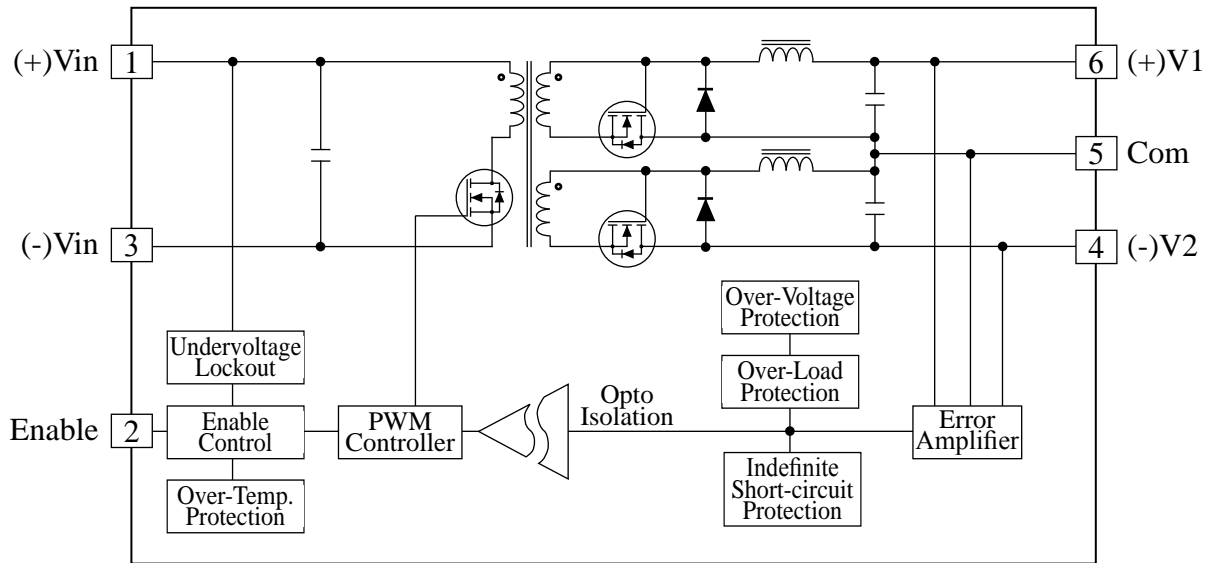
(+)Vin 1

(-)Vin 3

Enable 2

6 (+)V1

5 Com

4 (-)V2

Undervoltage Lockout

Enable Control

Over-Temp. Protection

PWM Controller

Opto Isolation

Over-Voltage Protection

Over-Load Protection

Indefinite Short-circuit Protection

Error Amplifier